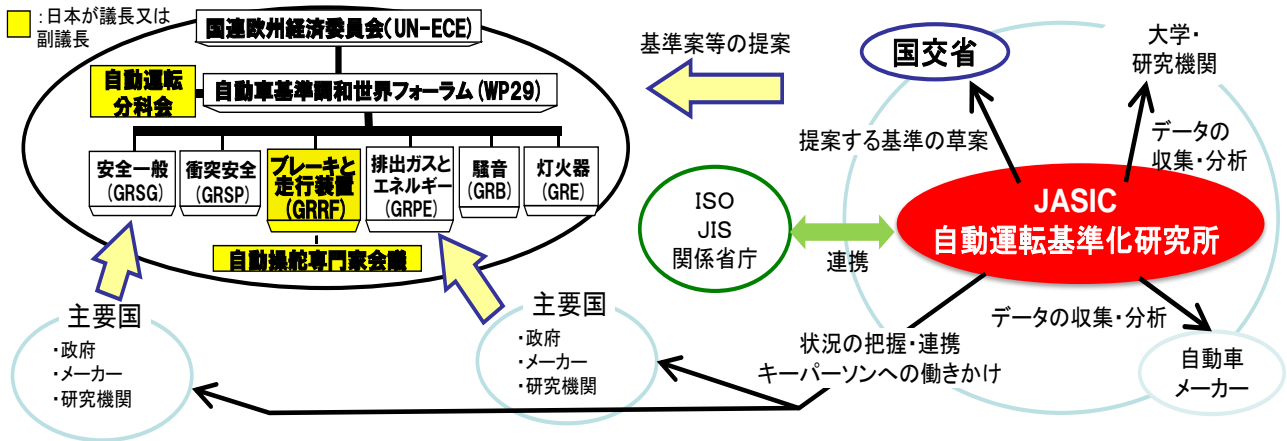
:日本が議長又は副議長

国連欧州経済委員会(UN-ECE)

自動運転分科会

自動車基準調和世界フォーラム(WP29)

安全一般(GRSG)

衝突安全(GRSP)

ブレーキと走行装置(GRRF)

排出ガスとエネルギー(GRPE)

騒音(GRB)

灯火器(GRE)

自動操舵専門家会議

主要国
・政府
・メーカー
・研究機関

主要国
・政府
・メーカー
・研究機関

基準案等の提案

国交省

大学・研究機関

提案する基準の草案

データの収集・分析

ISO
JIS
関係省庁

連携

JASIC
自動運転基準化研究所

データの収集・分析

状況の把握・連携
キーパーソンへの働きかけ

自動車メーカー